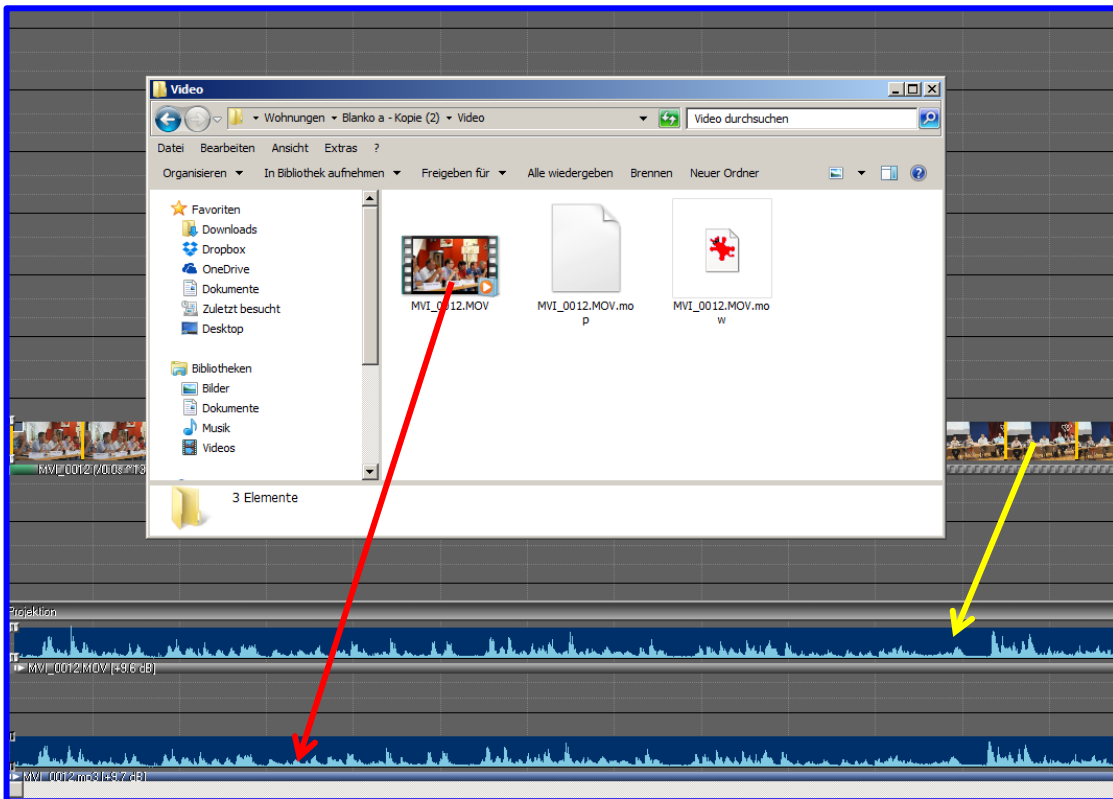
Video

Wohnungen ▸ Blanko a - Kopie (2) ▸ Video

Video durchsuchen

Datei Bearbeiten Ansicht Extras ?

Organisieren ▾ In Bibliothek aufnehmen ▾ Freigeben für ▾ Alle wiedergeben Brennen Neuer Ordner

Favoriten
Downloads
Dropbox
OneDrive
Dokumente
Zuletzt besucht
Desktop

Bibliotheken
Bilder
Dokumente
Musik
Videos

MVI_0012.MOV

MVI_0012.MOV.mop

MVI_0012.MOV.mow

3 Elemente

MVI_0012 [/0.0s / 13

Projektion

MVI_0012.MOV [+9.6 dB]

MVI_0012.mp3 [+9.7 dB]